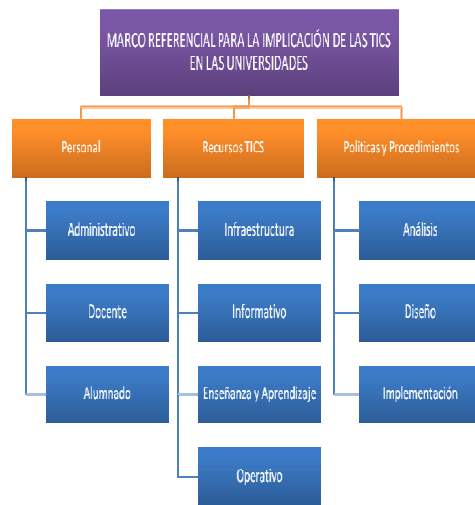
MARCO REFERENCIAL PARA LA IMPLICACIÓN DE LAS TICS EN LAS UNIVERSIDADES

Personal

Administrativo

Docente

Alumnado

Recursos TICS

Infraestructura

Informativo

Enseñanza y Aprendizaje

Operativo

Politicas y Procedimientos

Análisis

Diseño

Implementación